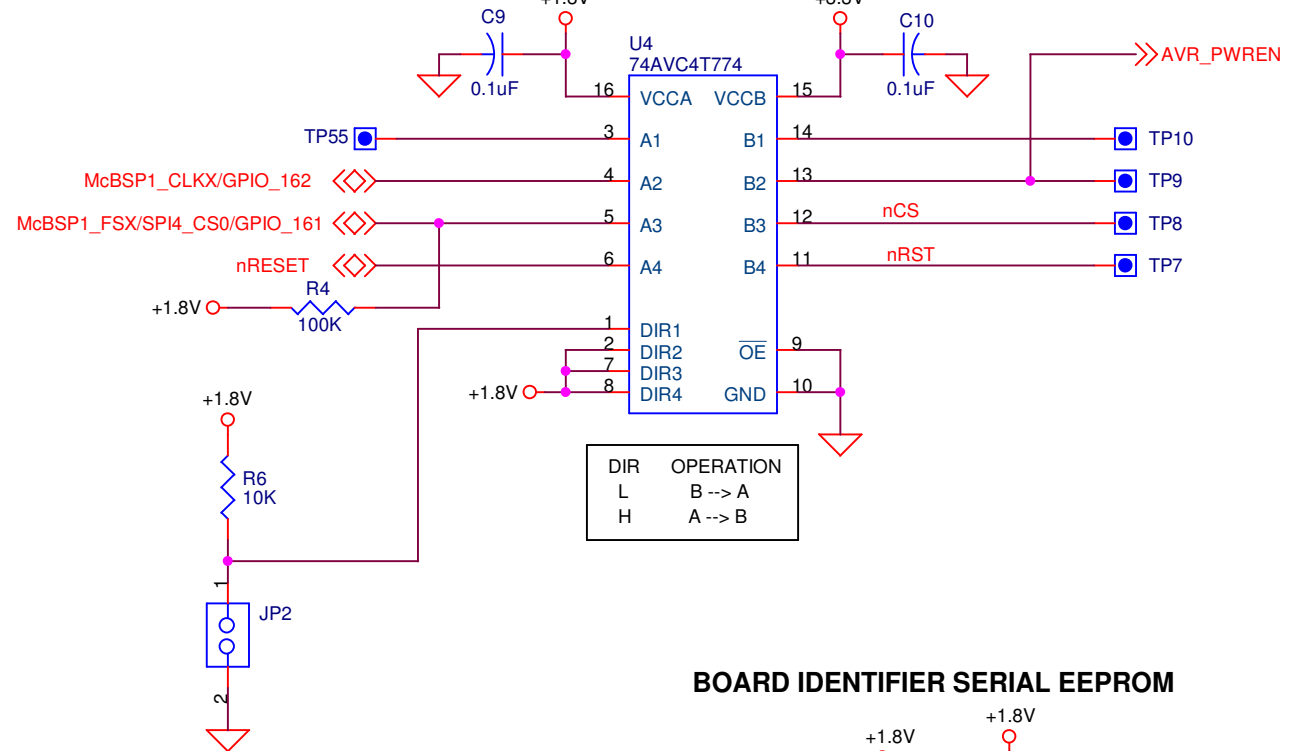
+1.8V
+3.3V
C9
0.1uF
U4
74AVC4T774
C10
0.1uF
AVR_PWREN
16 VCCA
VCCB 15
TP55
3 A1
B1 14
TP10
McBSP1_CLKX/GPIO_162
4 A2
B2 13
TP9
McBSP1_FSX/SPI4_CS0/GPIO_161
5 A3
B3 12
nCS
TP8
nRESET
6 A4
B4 11
nRST
TP7
+1.8V
R4
100K
1 DIR1
2 DIR2
7 DIR3
+1.8V
8 DIR4
$\overline{OE}$ 9
GND 10
+1.8V
R6
10K
| DIR | OPERATION |
|---|---|
| L | B --> A |
| H | A --> B |
1
JP2
2
BOARD IDENTIFIER SERIAL EEPROM
+1.8V
+1.8V